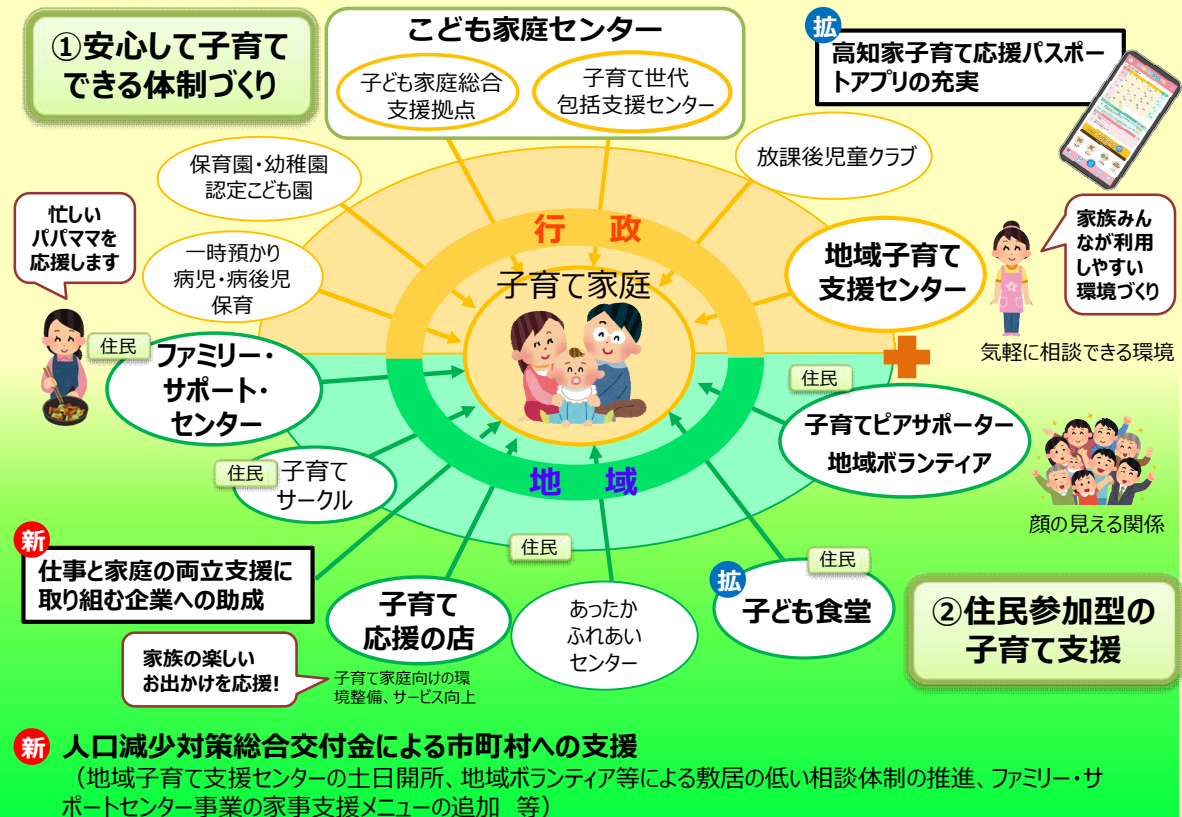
①安心して子育てできる体制づくり

こども家庭センター

子ども家庭総合支援拠点

子育て世代包括支援センター

拡

高知家子育て応援パスポートアプリの充実

放課後児童クラブ

保育園・幼稚園認定こども園

忙しいパパママを応援します

一時預かり病児・病後児保育

行　政

子育て家庭

地域子育て支援センター

家族みんなが利用しやすい環境づくり

気軽に相談できる環境

住民

ファミリー・サポート・センター

住民

子育てピアサポーター地域ボランティア

住民

子育てサークル

地　域

顔の見える関係

新

仕事と家庭の両立支援に取り組む企業への助成

住民

住民

拡

子ども食堂

②住民参加型の子育て支援

子育て応援の店

あったかふれあいセンター

家族の楽しいお出かけを応援！

子育て家庭向けの環境整備、サービス向上

新

人口減少対策総合交付金による市町村への支援

（地域子育て支援センターの土日開所、地域ボランティア等による敷居の低い相談体制の推進、ファミリー・サポートセンター事業の家事支援メニューの追加　等）